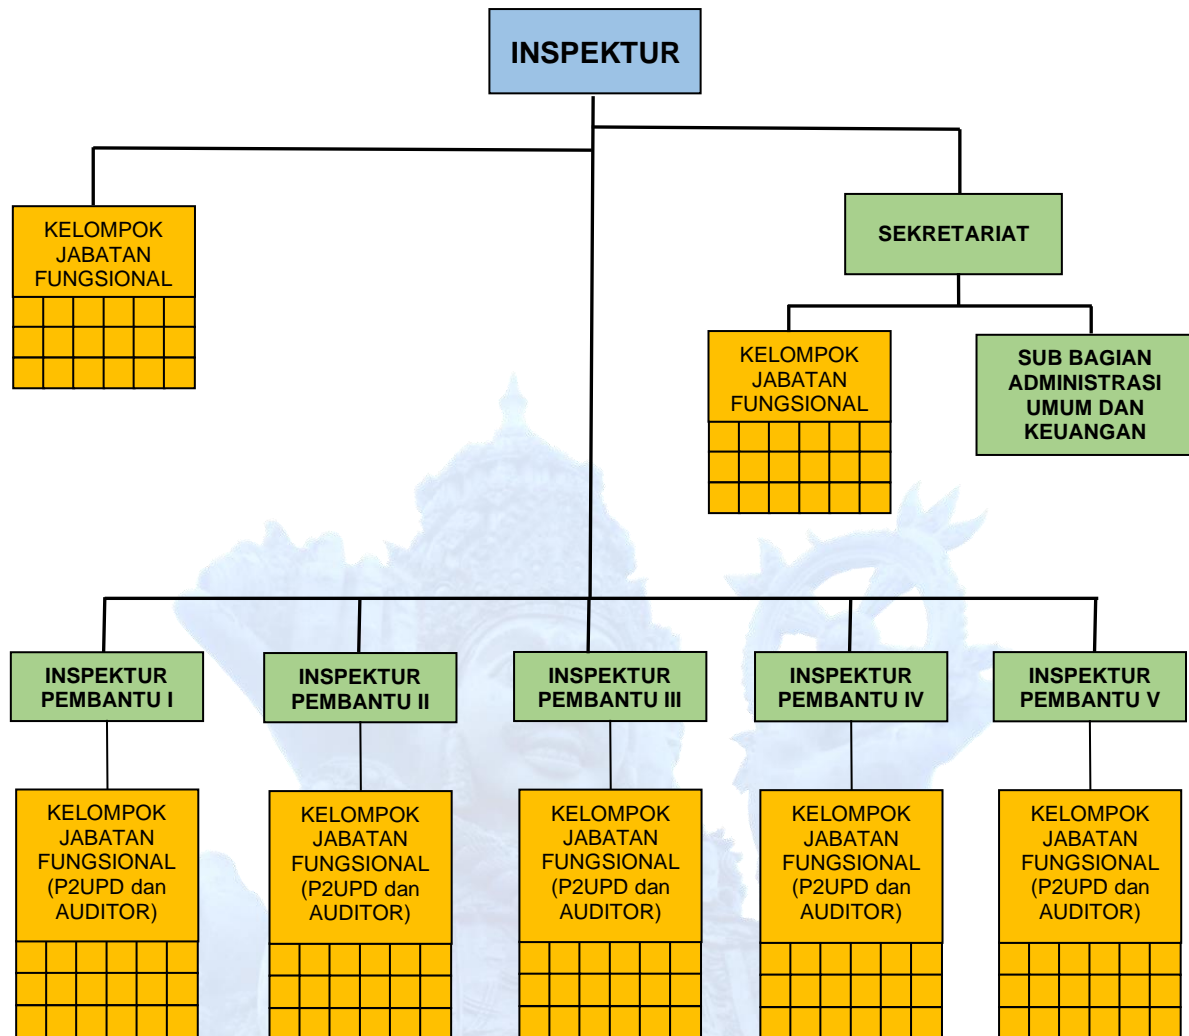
INSPEKTUR

KELOMPOK JABATAN FUNGSIONAL

SEKRETARIAT

KELOMPOK JABATAN FUNGSIONAL

SUB BAGIAN ADMINISTRASI UMUM DAN KEUANGAN

INSPEKTUR PEMBANTU I

INSPEKTUR PEMBANTU II

INSPEKTUR PEMBANTU III

INSPEKTUR PEMBANTU IV

INSPEKTUR PEMBANTU V

KELOMPOK JABATAN FUNGSIONAL (P2UPD dan AUDITOR)

KELOMPOK JABATAN FUNGSIONAL (P2UPD dan AUDITOR)

KELOMPOK JABATAN FUNGSIONAL (P2UPD dan AUDITOR)

KELOMPOK JABATAN FUNGSIONAL (P2UPD dan AUDITOR)

KELOMPOK JABATAN FUNGSIONAL (P2UPD dan AUDITOR)